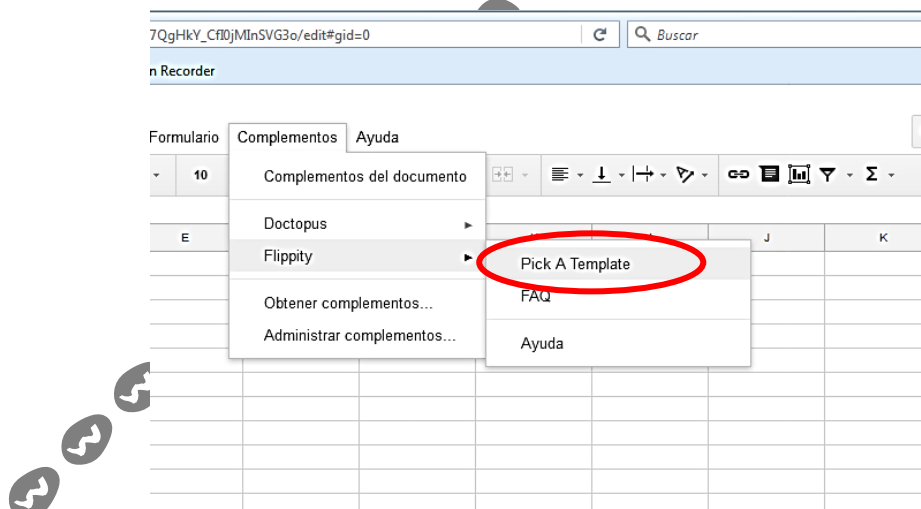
7QgHkY_CfI0jMInSVG3o/edit#gid=0

Buscar

n Recorder

Formulario Complementos Ayuda

10

Complementos del documento

Doctopus

Flippity

Obtener complementos...

Administrar complementos...

Pick A Template

FAQ

Ayuda

E

J

K

Σ